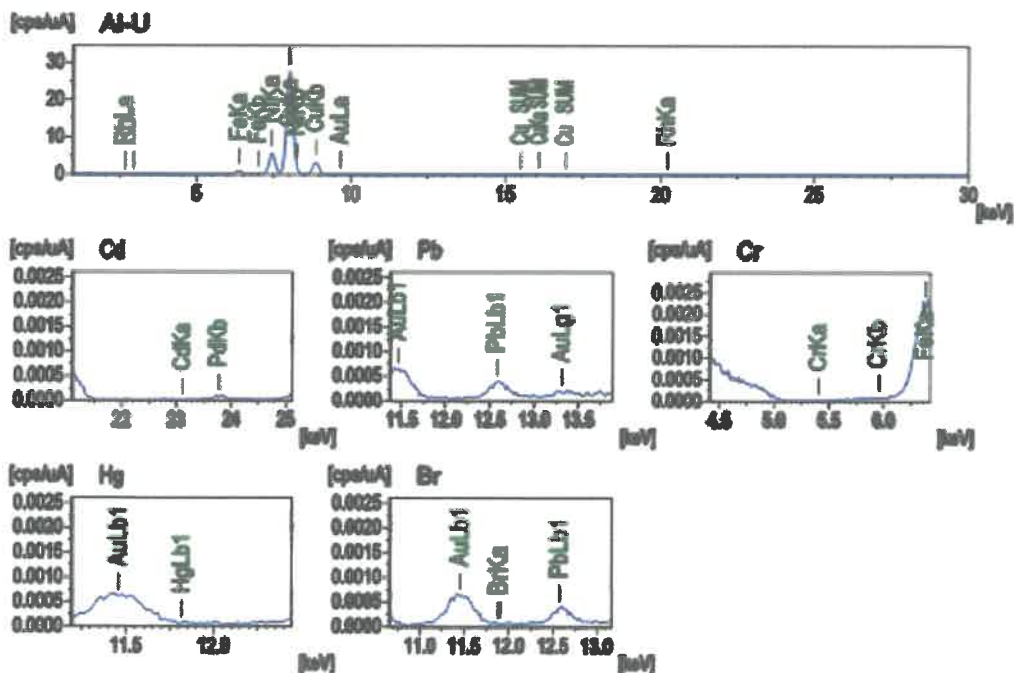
[cps/uA] Al-U

30
20
10
0

RhLa
FeKa
Fe
NiKa
CuKb
AuLa
Cu SUM
CuFe SUM
Cu SUM
RhKa

5 10 15 20 25 30 [keV]

[cps/uA] Cd
0.0025
0.0020
0.0015
0.0010
0.0005
0.0000
CdKa
PdKb
22 23 24 25 [keV]

[cps/uA] Pb
0.0025
0.0020
0.0015
0.0010
0.0005
0.0000
AuLb1
PbLb1
AuLg1
11.5 12.0 12.5 13.0 13.5 [keV]

[cps/uA] Cr
0.0025
0.0020
0.0015
0.0010
0.0005
0.0000
CrKa
CrKb
FeKa
4.5 5.0 5.5 6.0 [keV]

[cps/uA] Hg
0.0025
0.0020
0.0015
0.0010
0.0005
0.0000
AuLb1
HgLb1
11.5 12.0 [keV]

[cps/uA] Br
0.0025
0.0020
0.0015
0.0010
0.0005
0.0000
AuLb1
BrKa
PbLb1
11.0 11.5 12.0 12.5 13.0 [keV]